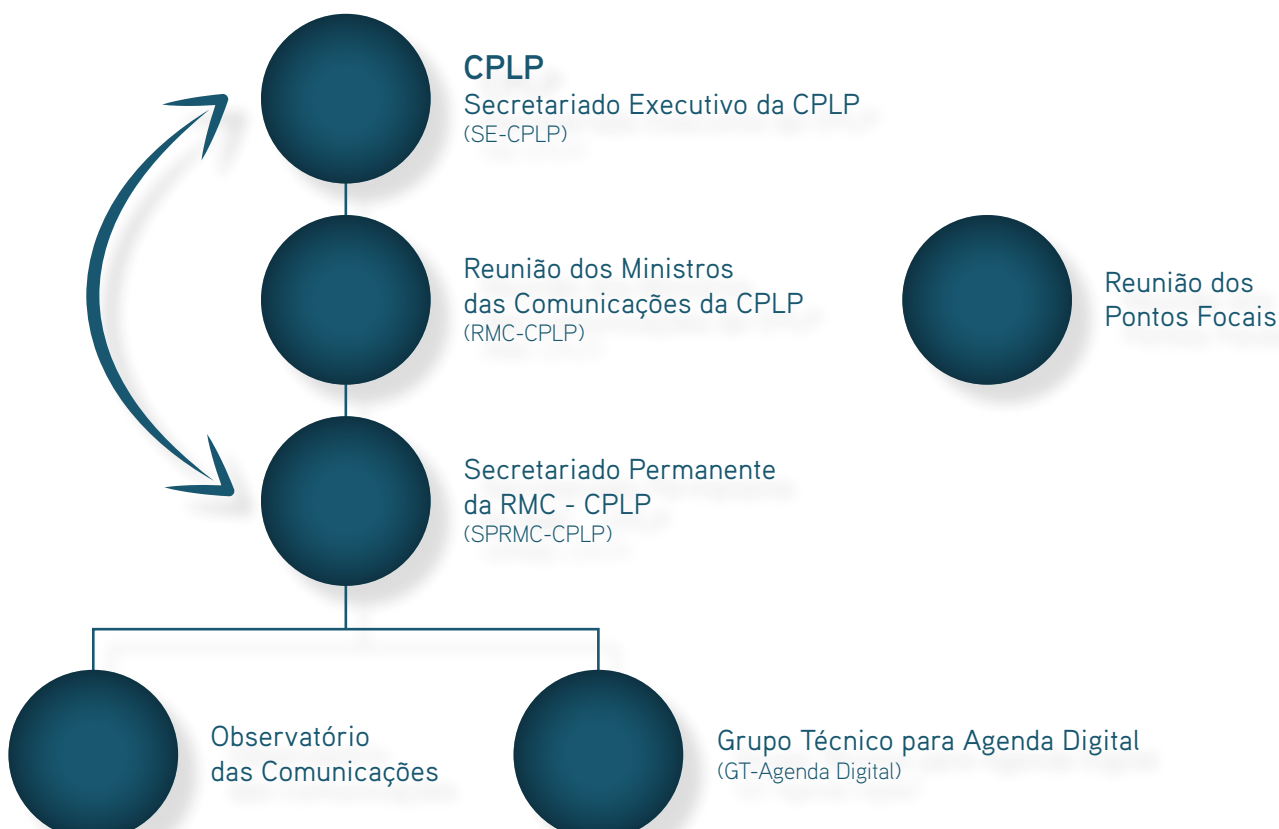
CPLP
Secretariado Executivo da CPLP
(SE-CPLP)

Reunião dos Ministros das Comunicações da CPLP
(RMC-CPLP)

Reunião dos Pontos Focais

Secretariado Permanente da RMC - CPLP
(SPRMC-CPLP)

Observatório das Comunicações

Grupo Técnico para Agenda Digital
(GT-Agenda Digital)